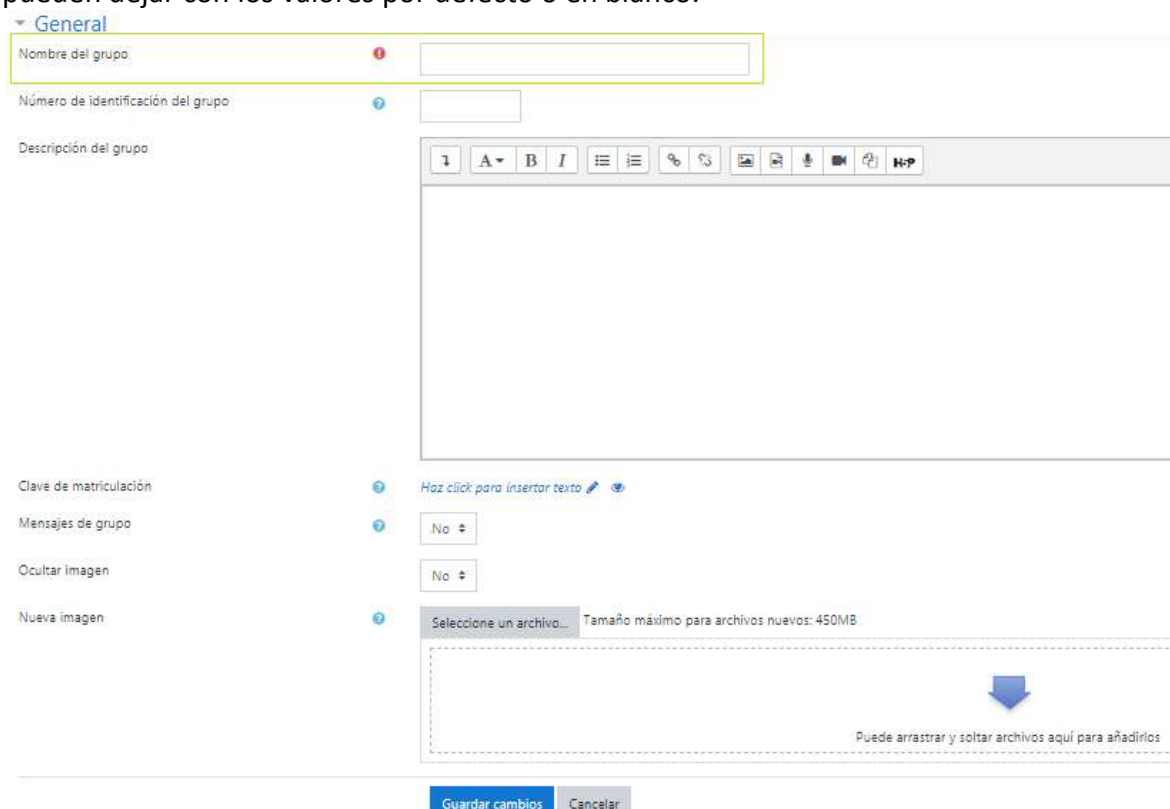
pueden dejar con los valores por defecto o en blanco.

General

Nombre del grupo

Número de identificación del grupo

Descripción del grupo

H-P

Clave de matriculación

Haz click para insertar texto

Mensajes de grupo

No

Ocultar imagen

No

Nueva imagen

Seleccione un archivo...

Tamaño máximo para archivos nuevos: 450MB

Puede arrastrar y soltar archivos aquí para añadirlos

Guardar cambios

Cancelar